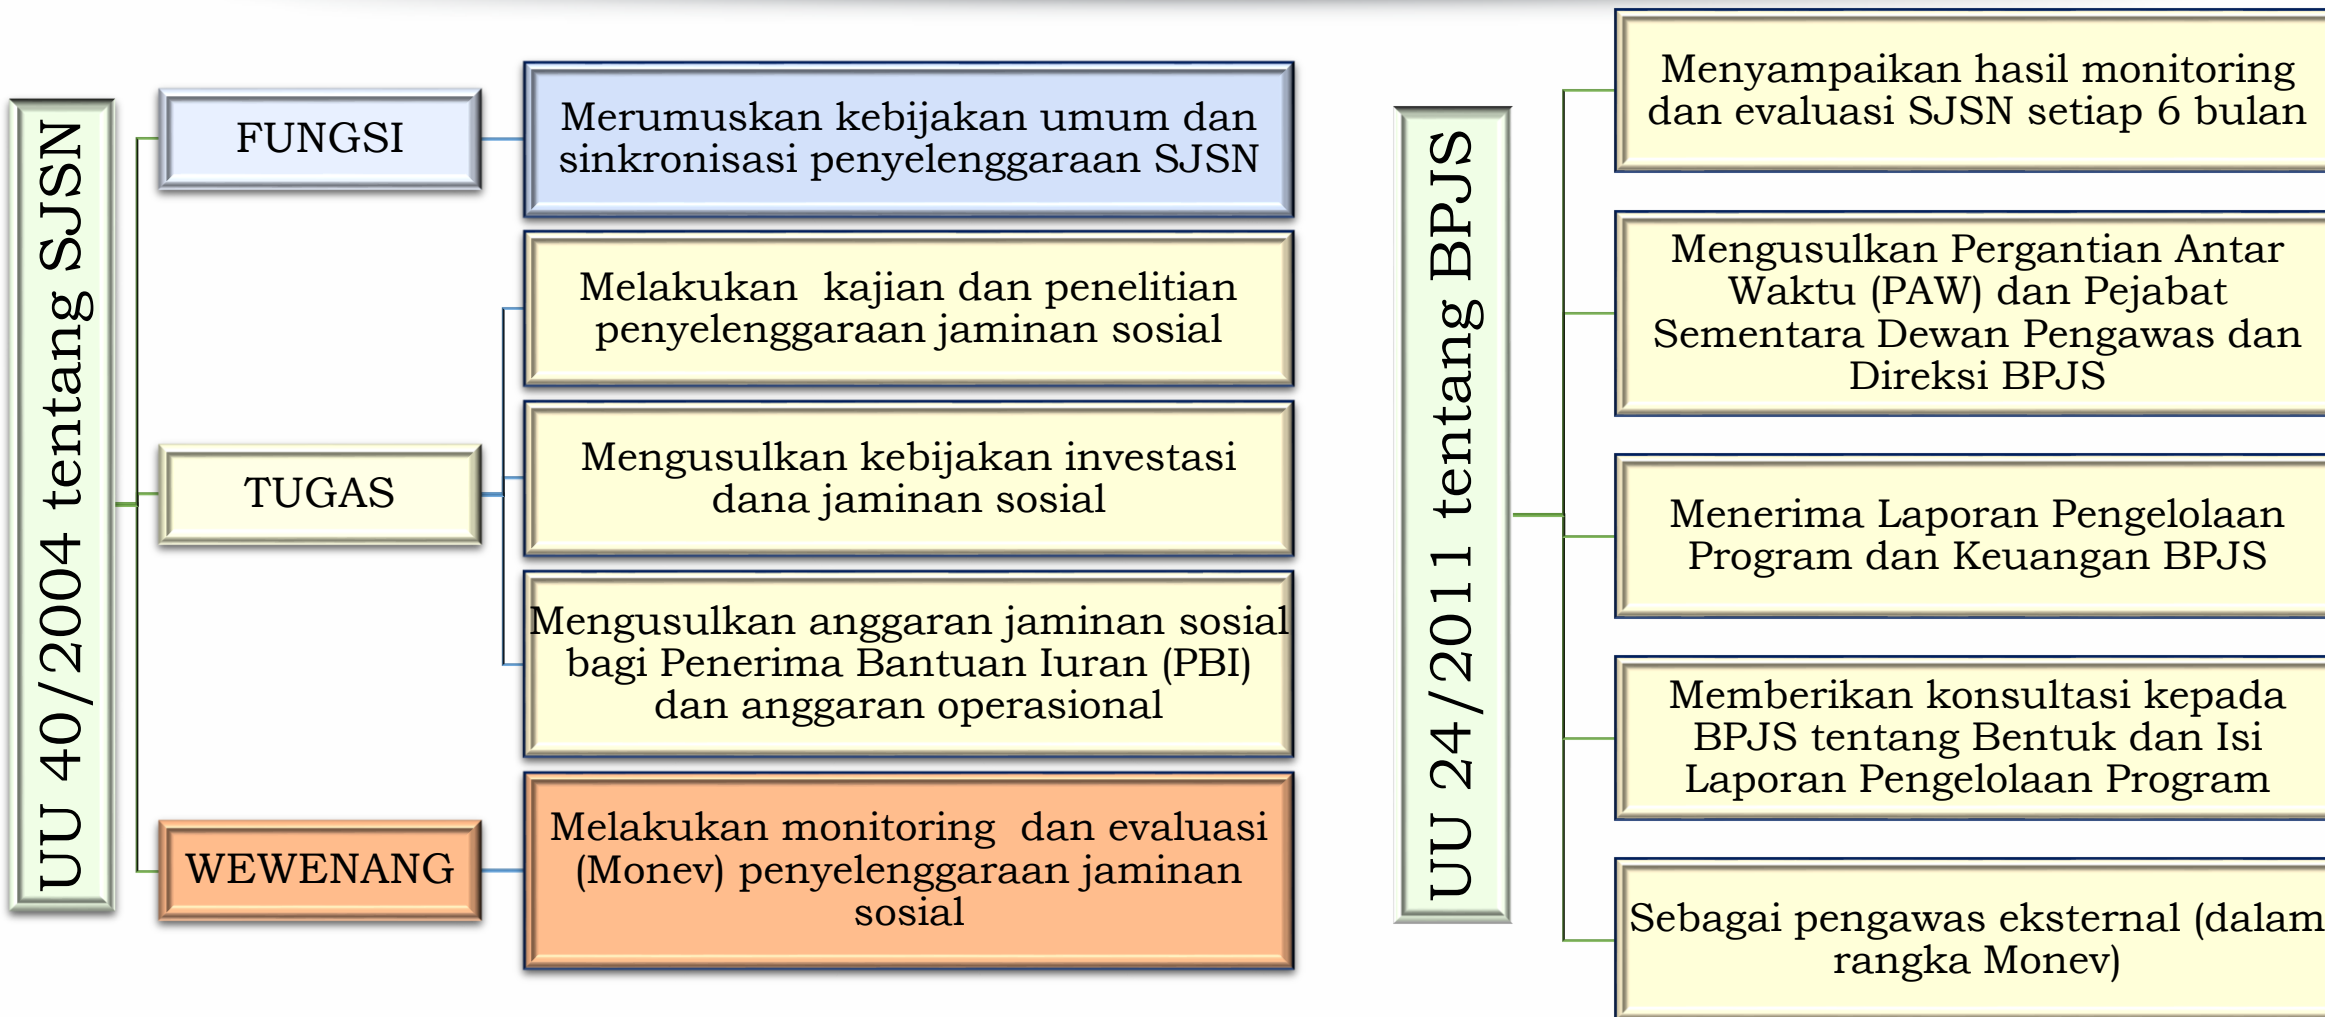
UU 40/2004 tentang SJSN

FUNGSI

Merumuskan kebijakan umum dan sinkronisasi penyelenggaraan SJSN

TUGAS

Melakukan kajian dan penelitian penyelenggaraan jaminan sosial

Mengusulkan kebijakan investasi dana jaminan sosial

Mengusulkan anggaran jaminan sosial bagi Penerima Bantuan Iuran (PBI) dan anggaran operasional

WEWENANG

Melakukan monitoring dan evaluasi (Monev) penyelenggaraan jaminan sosial

UU 24/2011 tentang BPJS

Menyampaikan hasil monitoring dan evaluasi SJSN setiap 6 bulan

Mengusulkan Pergantian Antar Waktu (PAW) dan Pejabat Sementara Dewan Pengawas dan Direksi BPJS

Menerima Laporan Pengelolaan Program dan Keuangan BPJS

Memberikan konsultasi kepada BPJS tentang Bentuk dan Isi Laporan Pengelolaan Program

Sebagai pengawas eksternal (dalam rangka Monev)